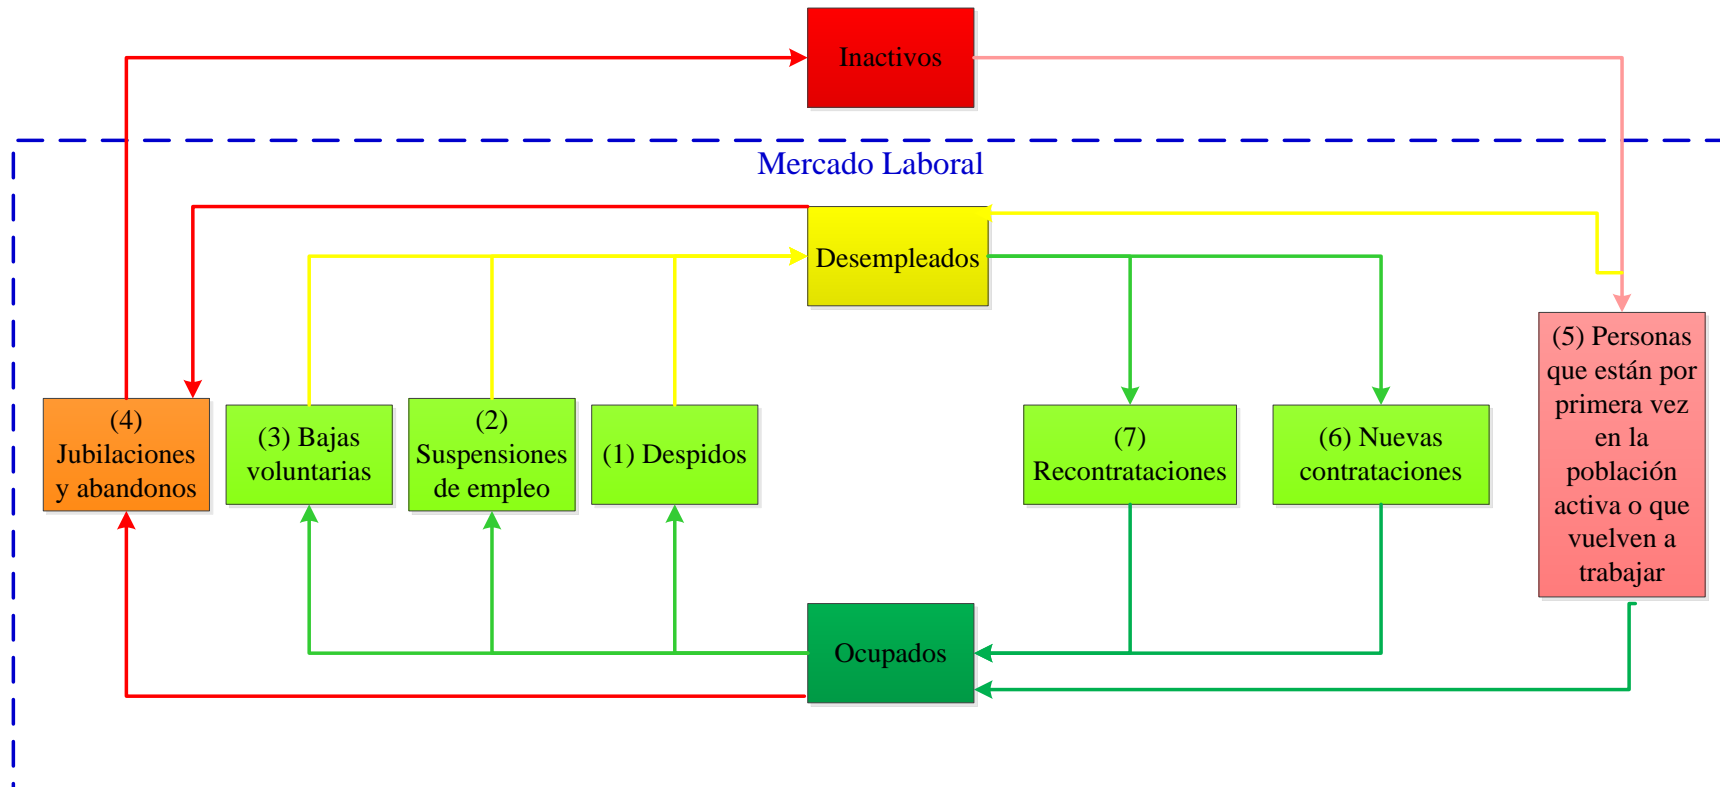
Inactivos

Mercado Laboral

Desempleados

(4) Jubilaciones y abandonos

(3) Bajas voluntarias

(2) Suspensiones de empleo

(1) Despidos

(7) Recontrataciones

(6) Nuevas contrataciones

(5) Personas que están por primera vez en la población activa o que vuelven a trabajar

Ocupados